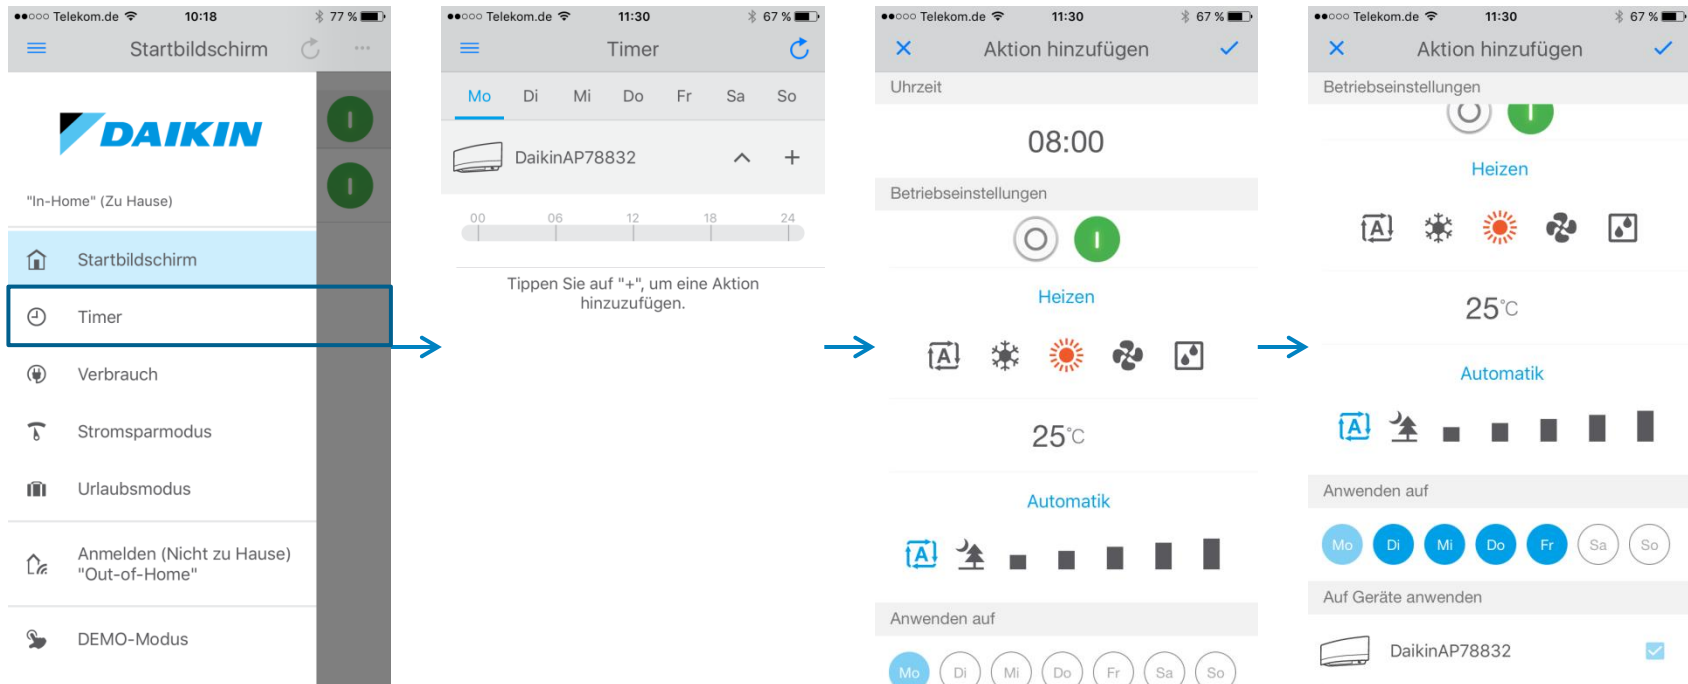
●●○○○ Telekom.de 10:18 77 %

Startbildschirm

DAIKIN

"In-Home" (Zu Hause)

Startbildschirm

Timer

Verbrauch

Stromsparmodus

Urlaubsmodus

Anmelden (Nicht zu Hause) "Out-of-Home"

DEMO-Modus

●●○○○ Telekom.de 11:30 67 %

Timer

Mo Di Mi Do Fr Sa So

DaikinAP78832

00 06 12 18 24

Tippen Sie auf "+", um eine Aktion hinzuzufügen.

●●○○○ Telekom.de 11:30 67 %

Aktion hinzufügen

Uhrzeit

08:00

Betriebseinstellungen

Heizen

25°C

Automatik

Anwenden auf

Mo Di Mi Do Fr Sa So

●●○○○ Telekom.de 11:30 67 %

Aktion hinzufügen

Betriebseinstellungen

Heizen

25°C

Automatik

Anwenden auf

Mo Di Mi Do Fr Sa So

Auf Geräte anwenden

DaikinAP78832